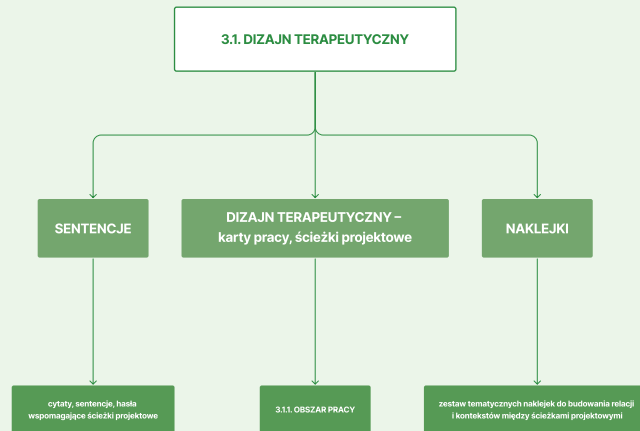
3.1. DIZAJN TERAPEUTYCZNY

SENTENCJE

DIZAJN TERAPEUTYCZNY – karty pracy, ścieżki projektowe

NAKLEJKI

cytaty, sentencje, hasła wspomagające ścieżki projektowe

3.1.1. OBSZAR PRACY

zestaw tematycznych naklejek do budowania relacji i kontekstów między ścieżkami projektowymi